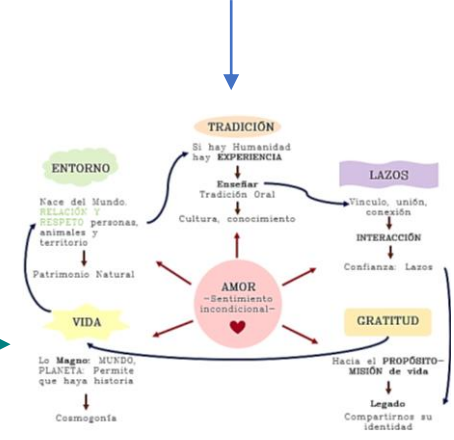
TRADICIÓN

Si hay Humanidad hay EXPERIENCIA

Enseñar
Tradición Oral

Cultura, conocimiento

ENTORNO

Nace del Mundo. RELACIÓN Y RESPETO personas, animales y territorio

Patrimonio Natural

LAZOS

Vínculo, unión, conexión

INTERACCIÓN

Confianza: Lazos

AMOR
-Sentimiento incondicional-

VIDA

Lo Magno: MUNDO, PLANETA: Permite que haya historia

Cosmogonía

GRATITUD

Hacia el PROPÓSITO-MISIÓN de vida

Legado

Compartirnos su identidad